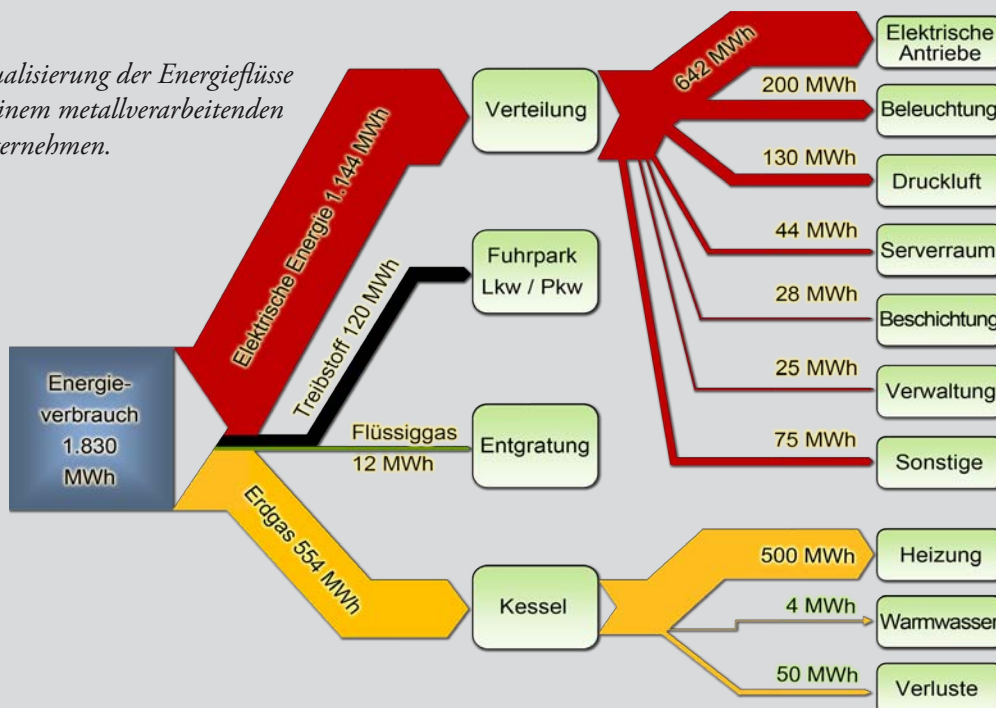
ualisierung der Energieflüsse
inem metallverarbeitenden
ernehmen.

Energieverbrauch
1.830
MWh

Elektrische Energie 1.144 MWh

Verteilung

642 MWh

Elektrische Antriebe

200 MWh

Beleuchtung

130 MWh

Druckluft

44 MWh

Serverraum

28 MWh

Beschichtung

25 MWh

Verwaltung

75 MWh

Sonstige

Treibstoff 120 MWh

Fuhrpark
Lkw / Pkw

Flüssiggas
12 MWh

Entgratung

Erdgas 554 MWh

Kessel

500 MWh

Heizung

4 MWh

Warmwasser

50 MWh

Verluste